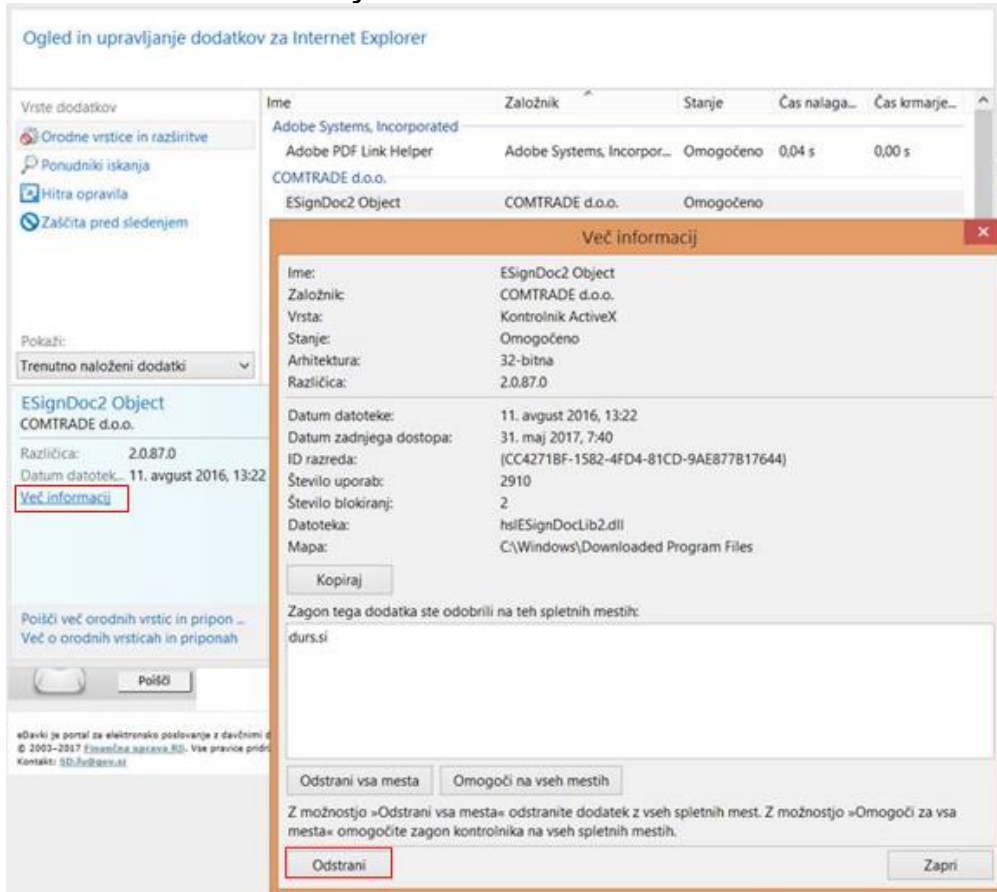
Ogled in upravljanje dodatkov za Internet Explorer

Vrste dodatkov
Orodne vrstice in razširitve
Ponudniki iskanja
Hitra opravila
Zaščita pred sledenjem

Pokaži:
Trenutno naloženi dodatki

ESignDoc2 Object
COMTRADE d.o.o.

Različica: 2.0.87.0
Datum datotek... 11. avgust 2016, 13:22
Več informacij

Poišči več orodnih vrstic in pripon ...
Več o orodnih vrsticah in priponah

Poišči

eDavki je portal za elektronsko poslovanje z davčnimi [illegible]
© 2003–2017 Finančna uprava RS. Vse pravice pridr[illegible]
Kontakt: SD.fu@gov.si

| Ime | Založnik | Stanje | Čas nalaga... | Čas krmarje... |
|---|---|---|---|---|
| Adobe Systems, Incorporated | | | | |
| Adobe PDF Link Helper | Adobe Systems, Incorpor... | Omogočeno | 0,04 s | 0,00 s |
| COMTRADE d.o.o. | | | | |
| ESignDoc2 Object | COMTRADE d.o.o. | Omogočeno | | |

Več informacij

Ime: ESignDoc2 Object
Založnik: COMTRADE d.o.o.
Vrsta: Kontrolnik ActiveX
Stanje: Omogočeno
Arhitektura: 32-bitna
Različica: 2.0.87.0

Datum datoteke: 11. avgust 2016, 13:22
Datum zadnjega dostopa: 31. maj 2017, 7:40
ID razreda: {CC4271BF-1582-4FD4-81CD-9AE877B17644}
Število uporab: 2910
Število blokiranj: 2
Datoteka: hslESignDocLib2.dll
Mapa: C:\Windows\Downloaded Program Files

Kopiraj

Zagon tega dodatka ste odobrili na teh spletnih mestih:
durs.si

Odstrani vsa mesta
Omogoči na vseh mestih

Z možnostjo »Odstrani vsa mesta« odstranite dodatek z vseh spletnih mest. Z možnostjo »Omogoči za vsa mesta« omogočite zagon kontrolnika na vseh spletnih mestih.

Odstrani
Zapri